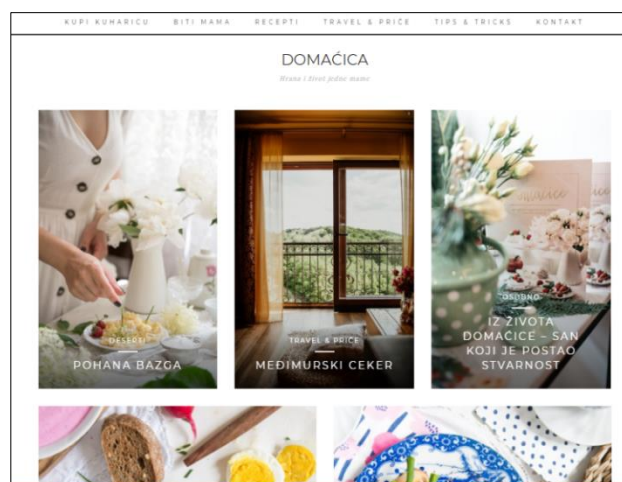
KUPI KUHARICU BITI MAMA RECEPTI TRAVEL & PRIČE TIPS & TRICKS KONTAKT

DOMAĆICA

Hrana i život jedne mame

DESERTI

POHANA BAZGA

TRAVEL & PRIČE

MEĐIMURSKI CEKER

OSOBNO

IZ ŽIVOTA DOMAĆICE – SAN KOJI JE POSTAO STVARNOST